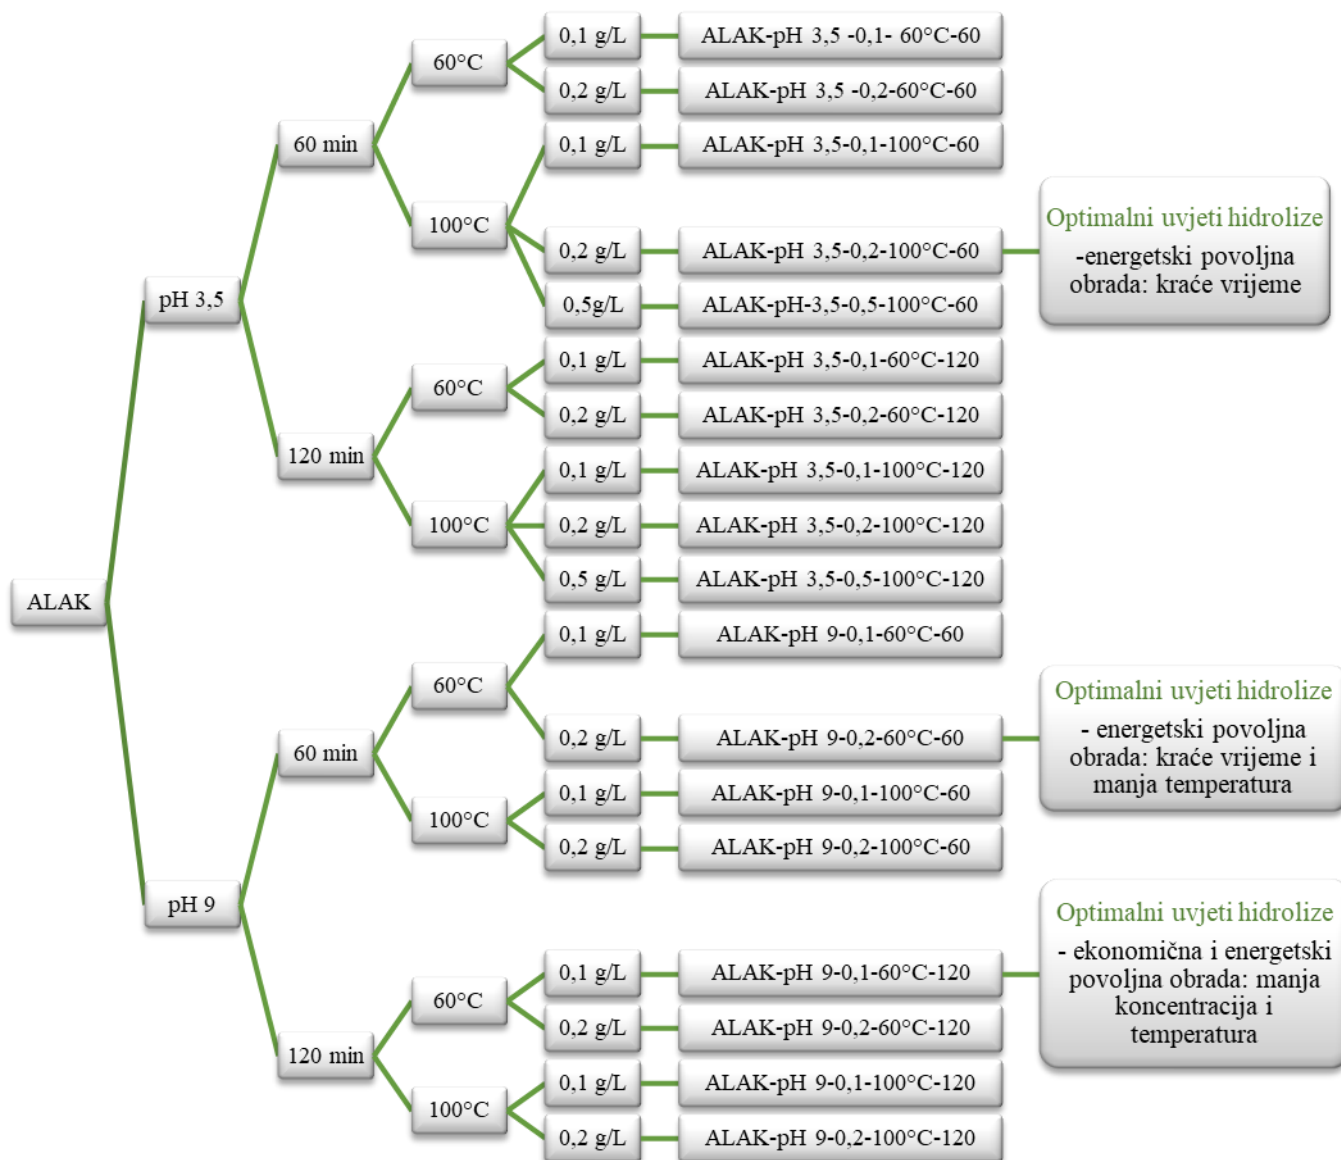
ALAK

pH 3,5

60 min

60°C

0,1 g/L

ALAK-pH 3,5 -0,1- 60°C-60

0,2 g/L

ALAK-pH 3,5 -0,2-60°C-60

100°C

0,1 g/L

ALAK-pH 3,5-0,1-100°C-60

0,2 g/L

ALAK-pH 3,5-0,2-100°C-60

Optimalni uvjeti hidrolize
-energetski povoljna obrada: kraće vrijeme

0,5g/L

ALAK-pH-3,5-0,5-100°C-60

120 min

60°C

0,1 g/L

ALAK-pH 3,5-0,1-60°C-120

0,2 g/L

ALAK-pH 3,5-0,2-60°C-120

100°C

0,1 g/L

ALAK-pH 3,5-0,1-100°C-120

0,2 g/L

ALAK-pH 3,5-0,2-100°C-120

0,5 g/L

ALAK-pH 3,5-0,5-100°C-120

pH 9

60 min

60°C

0,1 g/L

ALAK-pH 9-0,1-60°C-60

0,2 g/L

ALAK-pH 9-0,2-60°C-60

Optimalni uvjeti hidrolize
- energetski povoljna obrada: kraće vrijeme i manja temperatura

100°C

0,1 g/L

ALAK-pH 9-0,1-100°C-60

0,2 g/L

ALAK-pH 9-0,2-100°C-60

120 min

60°C

0,1 g/L

ALAK-pH 9-0,1-60°C-120

Optimalni uvjeti hidrolize
- ekonomična i energetski povoljna obrada: manja koncentracija i temperatura

0,2 g/L

ALAK-pH 9-0,2-60°C-120

100°C

0,1 g/L

ALAK-pH 9-0,1-100°C-120

0,2 g/L

ALAK-pH 9-0,2-100°C-120